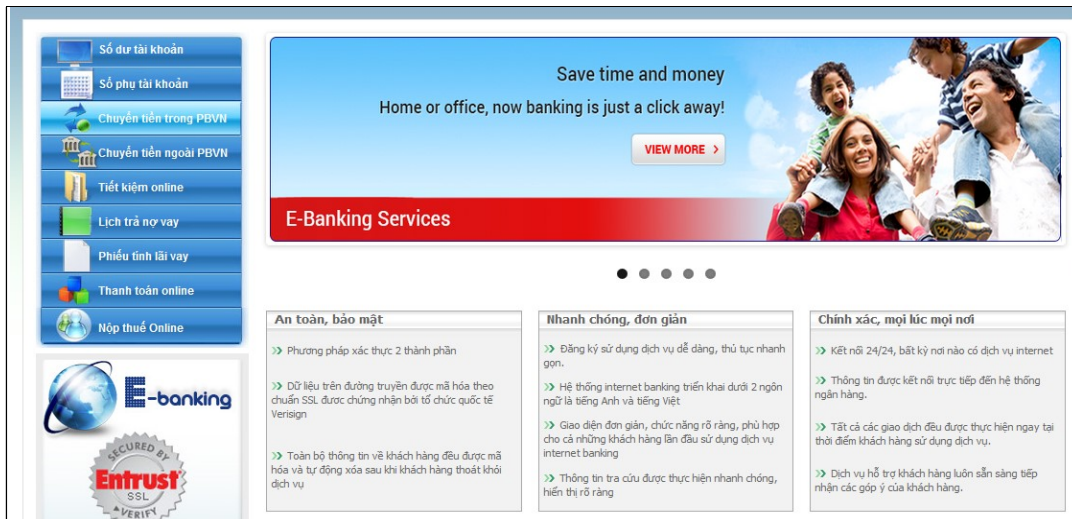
Số dư tài khoản
Số phụ tài khoản
Chuyển tiền trong PBVN
Chuyển tiền ngoài PBVN
Tiết kiệm online
Lịch trả nợ vay
Phiếu tính lãi vay
Thanh toán online
Nộp thuế Online

E-banking

SECURED BY
Entrust
SSL
VERIFY

Save time and money
Home or office, now banking is just a click away!
VIEW MORE
E-Banking Services

An toàn, bảo mật
» Phương pháp xác thực 2 thành phần
» Dữ liệu trên đường truyền được mã hóa theo chuẩn SSL được chứng nhận bởi tổ chức quốc tế Verisign
» Toàn bộ thông tin về khách hàng đều được mã hóa và tự động xóa sau khi khách hàng thoát khỏi dịch vụ

Nhanh chóng, đơn giản
» Đăng ký sử dụng dịch vụ dễ dàng, thủ tục nhanh gọn.
» Hệ thống internet banking triển khai dưới 2 ngôn ngữ là tiếng Anh và tiếng Việt
» Giao diện đơn giản, chức năng rõ ràng, phù hợp cho cả những khách hàng lần đầu sử dụng dịch vụ internet banking
» Thông tin tra cứu được thực hiện nhanh chóng, hiển thị rõ ràng

Chính xác, mọi lúc mọi nơi
» Kết nối 24/24, bất kỳ nơi nào có dịch vụ internet
» Thông tin được kết nối trực tiếp đến hệ thống ngân hàng.
» Tất cả các giao dịch đều được thực hiện ngay tại thời điểm khách hàng sử dụng dịch vụ.
» Dịch vụ hỗ trợ khách hàng luôn sẵn sàng tiếp nhận các góp ý của khách hàng.